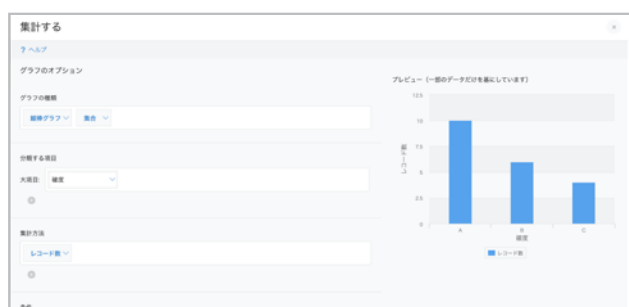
集計する

? ヘルプ

グラフのオプション

グラフの種類

縦棒グラフ 集合

分類する項目

大項目: 確度

集計方法

レコード数

条件

プレビュー（一部のデータだけを基にしています）

12.5

10

7.5

5

2.5

0

レコード数

A

B

C

確度

レコード数